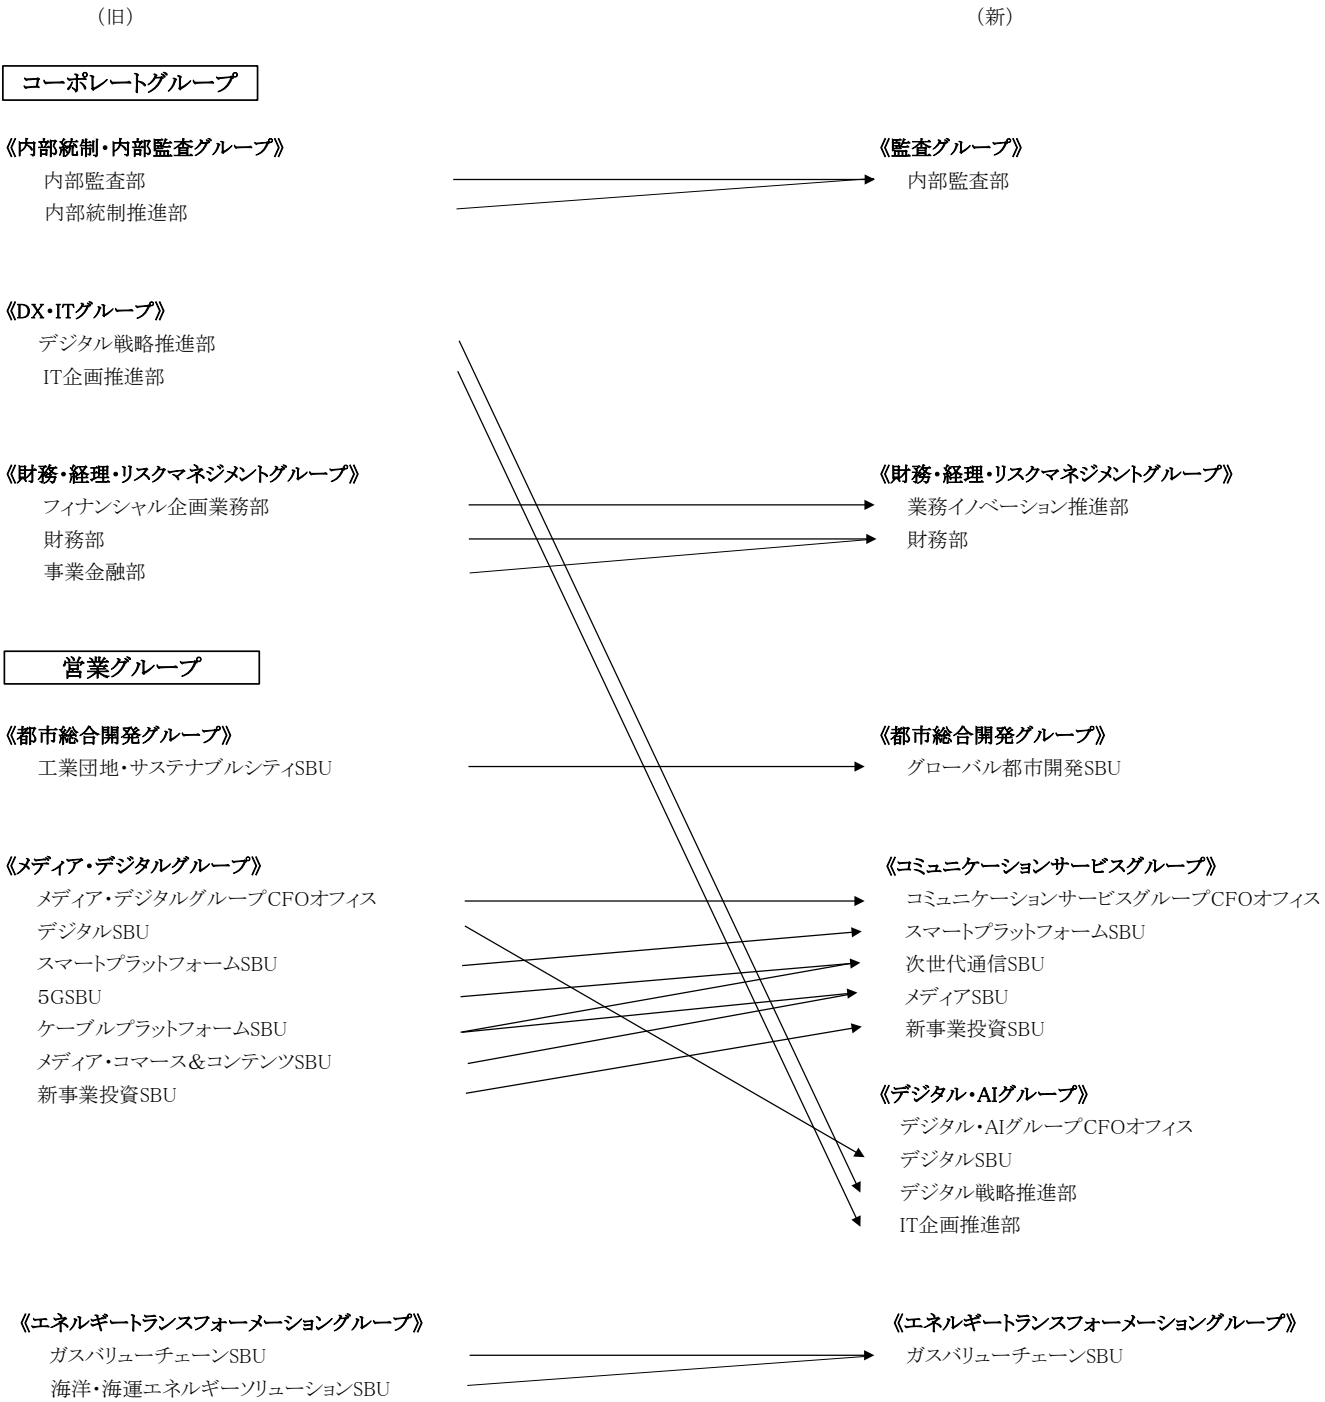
（旧）

（新）

コーポレートグループ

《内部統制・内部監査グループ》
内部監査部
内部統制推進部

《監査グループ》
内部監査部

《DX・ITグループ》
デジタル戦略推進部
IT企画推進部

《財務・経理・リスクマネジメントグループ》
フィナンシャル企画業務部
財務部
事業金融部

《財務・経理・リスクマネジメントグループ》
業務イノベーション推進部
財務部

営業グループ

《都市総合開発グループ》
工業団地・サステナブルシティSBU

《都市総合開発グループ》
グローバル都市開発SBU

《メディア・デジタルグループ》
メディア・デジタルグループCFOオフィス
デジタルSBU
スマートプラットフォームSBU
5GSBU
ケーブルプラットフォームSBU
メディア・コマース＆コンテンツSBU
新事業投資SBU

《コミュニケーションサービスグループ》
コミュニケーションサービスグループCFOオフィス
スマートプラットフォームSBU
次世代通信SBU
メディアSBU
新事業投資SBU

《デジタル・AIグループ》
デジタル・AIグループCFOオフィス
デジタルSBU
デジタル戦略推進部
IT企画推進部

《エネルギートランスフォーメーショングループ》
ガスバリューチェーンSBU
海洋・海運エネルギーソリューションSBU

《エネルギートランスフォーメーショングループ》
ガスバリューチェーンSBU